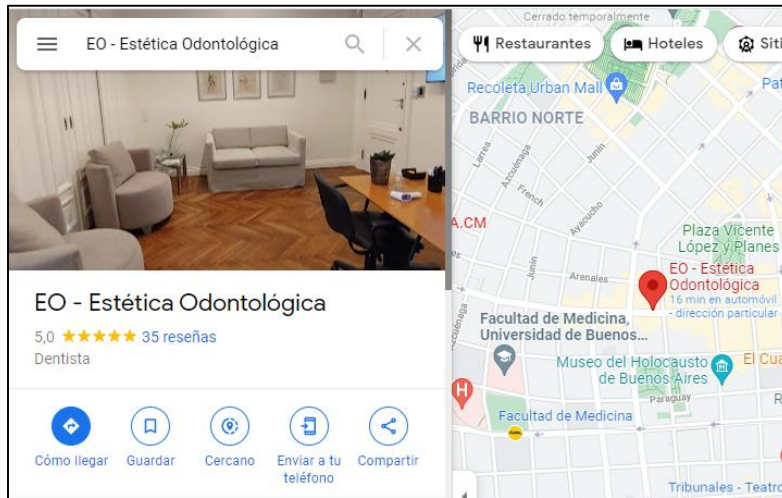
EO - Estética Odontológica

Cerrado temporalmente

Restaurantes

Hoteles

Siti

Recoleta Urban Mall

BARRIO NORTE

Larrea

Azcuénaga

Junín

French

Ayacucho

A.CM

Plaza Vicente López y Planes

Arenales

EO - Estética Odontológica

16 min en automóvil - dirección particular

Facultad de Medicina, Universidad de Buenos...

Museo del Holocausto de Buenos Aires

El Cua

Paraguay

Facultad de Medicina

Tribunales - Teatro

EO - Estética Odontológica

5,0 ★★★★★ 35 reseñas

Dentista

Cómo llegar

Guardar

Cercano

Enviar a tu teléfono

Compartir